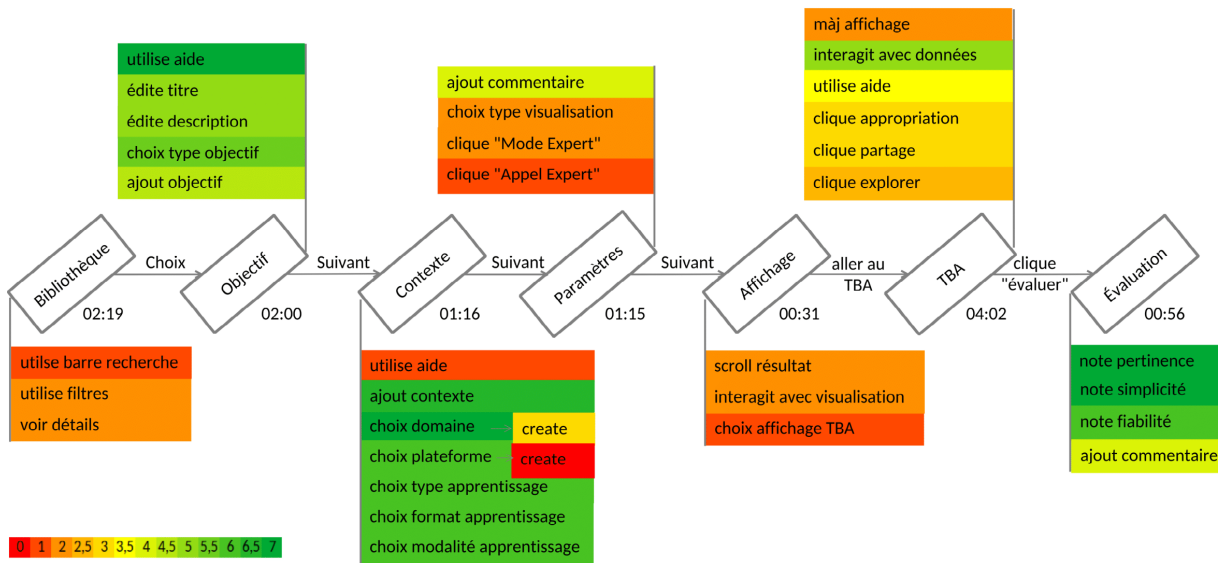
utilise aide
édite titre
édite description
choix type objectif
ajout objectif

ajout commentaire
choix type visualisation
clique "Mode Expert"
clique "Appel Expert"

màj affichage
interagit avec données
utilise aide
clique appropriation
clique partage
clique explorer

Bibliothèque
02:19
Choix
Objectif
02:00
Suivant
Contexte
01:16
Suivant
Paramètres
01:15
Suivant
Affichage
00:31
aller au TBA
TBA
04:02
clique "évaluer"
Évaluation
00:56

utilse barre recherche
utilise filtres
voir détails

utilise aide
ajout contexte
choix domaine
create
choix plateforme
create
choix type apprentissage
choix format apprentissage
choix modalité apprentissage

scroll résultat
interagit avec visualisation
choix affichage TBA

note pertinence
note simplicité
note fiabilité
ajout commentaire

0 1 2 2,5 3 3,5 4 4,5 5 5,5 6 6,5 7